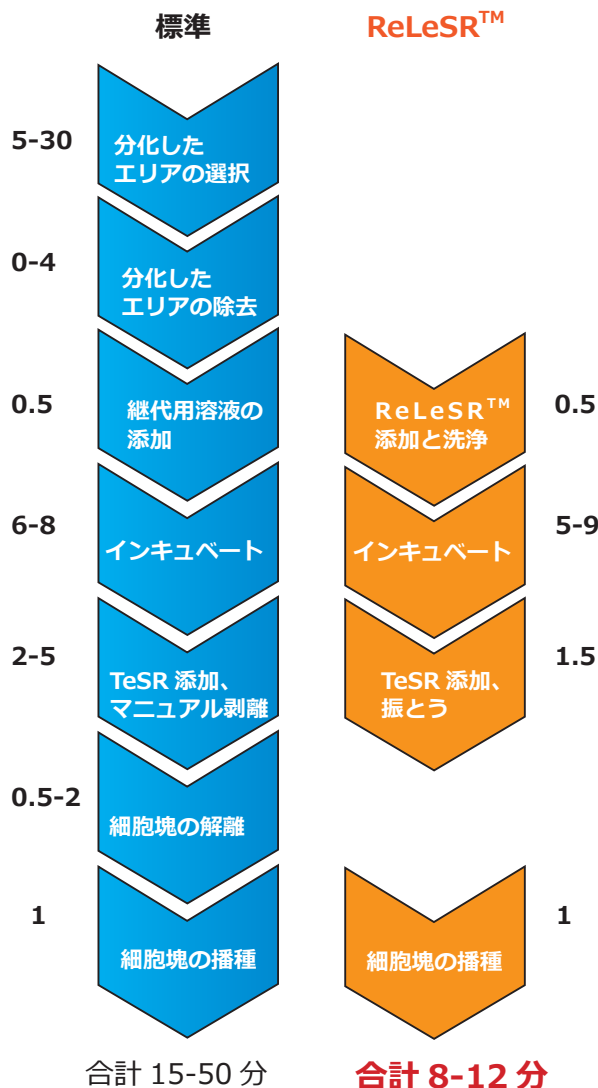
標準

ReLeSR$^{TM}$

5-30

分化したエリアの選択

0-4

分化したエリアの除去

0.5

継代用溶液の添加

ReLeSR$^{TM}$ 添加と洗浄

0.5

6-8

インキュベート

インキュベート

5-9

2-5

TeSR 添加、マニュアル剥離

TeSR 添加、振とう

1.5

0.5-2

細胞塊の解離

1

細胞塊の播種

細胞塊の播種

1

合計 15-50 分

合計 8-12 分